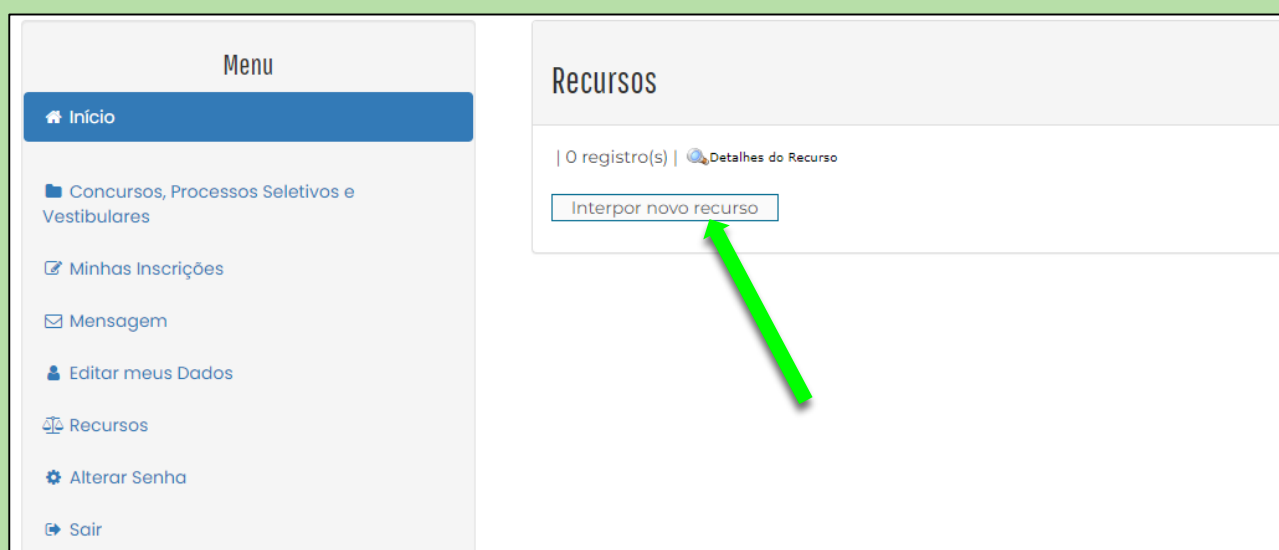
Menu

Início

Concursos, Processos Seletivos e Vestibulares

Minhas Inscrições

Mensagem

Editar meus Dados

Recursos

Alterar Senha

Sair

Recursos

| 0 registro(s) | Detalhes do Recurso

Interpor novo recurso